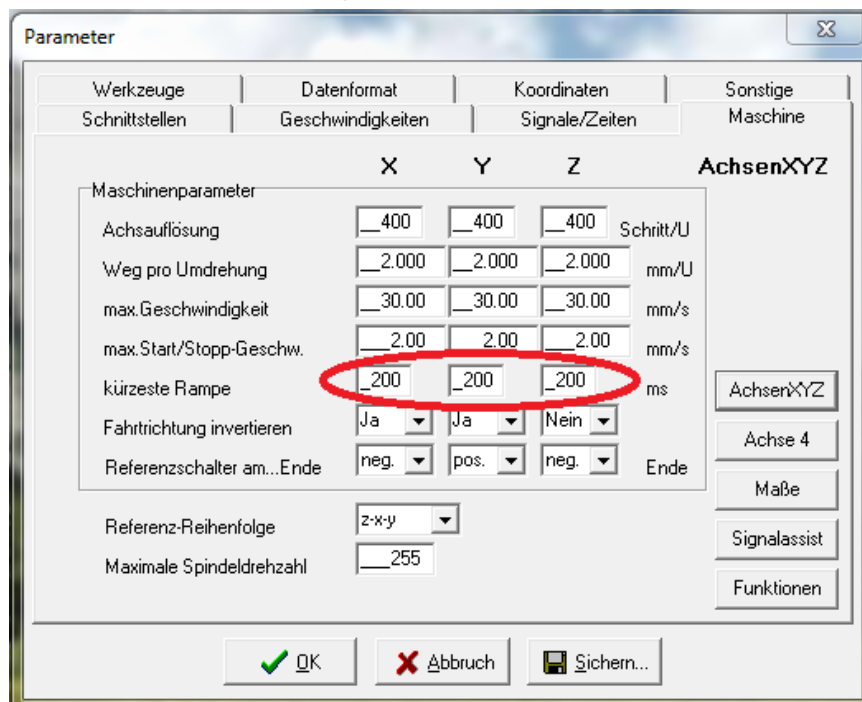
Parameter

Werkzeuge | Datenformat | Koordinaten | Sonstige
Schnittstellen | Geschwindigkeiten | Signale/Zeiten | Maschine

X Y Z AchsenXYZ

Maschinenparameter

| | X | Y | Z | |
|---|---|---|---|---|
| Achsauflösung | __400 | __400 | __400 | Schritt/U |
| Weg pro Umdrehung | __2.000 | __2.000 | __2.000 | mm/U |
| max.Geschwindigkeit | __30.00 | __30.00 | __30.00 | mm/s |
| max.Start/Stopp-Geschw. | __2.00 | 2.00 | __2.00 | mm/s |
| kürzeste Rampe | _200 | _200 | _200 | ms |
| Fahrtrichtung invertieren | Ja | Ja | Nein | |
| Referenzschalter am...Ende | neg. | pos. | neg. | Ende |

Referenz-Reihenfolge z-x-y
Maximale Spindeldrehzahl ___255

AchsenXYZ
Achse 4
Maße
Signalassist
Funktionen

OK
Abbruch
Sichern...